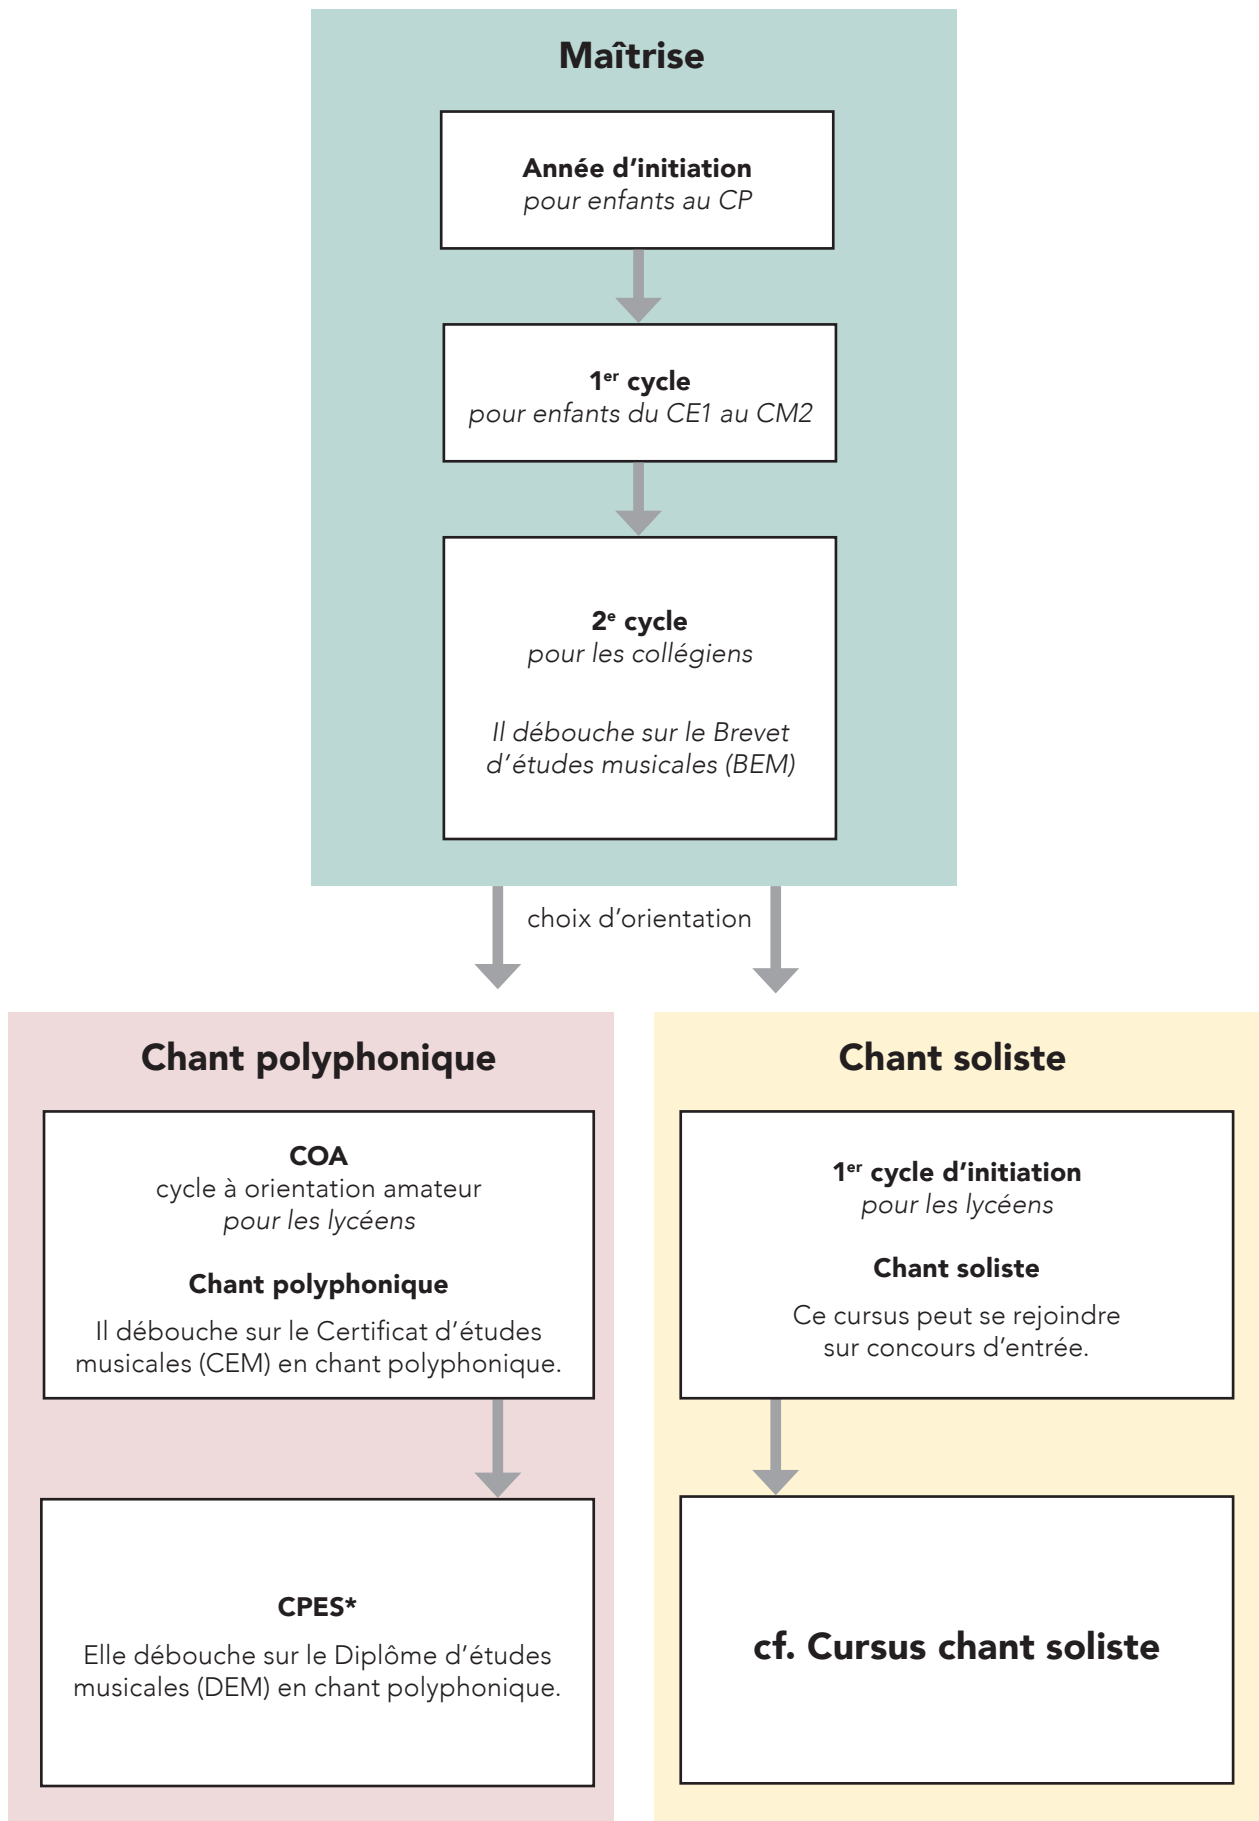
Maîtrise

Année d'initiation
pour enfants au CP

1$^{er}$ cycle
pour enfants du CE1 au CM2

2$^{e}$ cycle
pour les collégiens

Il débouche sur le Brevet d'études musicales (BEM)

choix d'orientation

Chant polyphonique

COA
cycle à orientation amateur
pour les lycéens

Chant polyphonique

Il débouche sur le Certificat d'études musicales (CEM) en chant polyphonique.

CPES*

Elle débouche sur le Diplôme d'études musicales (DEM) en chant polyphonique.

Chant soliste

1$^{er}$ cycle d'initiation
pour les lycéens

Chant soliste

Ce cursus peut se rejoindre sur concours d'entrée.

cf. Cursus chant soliste